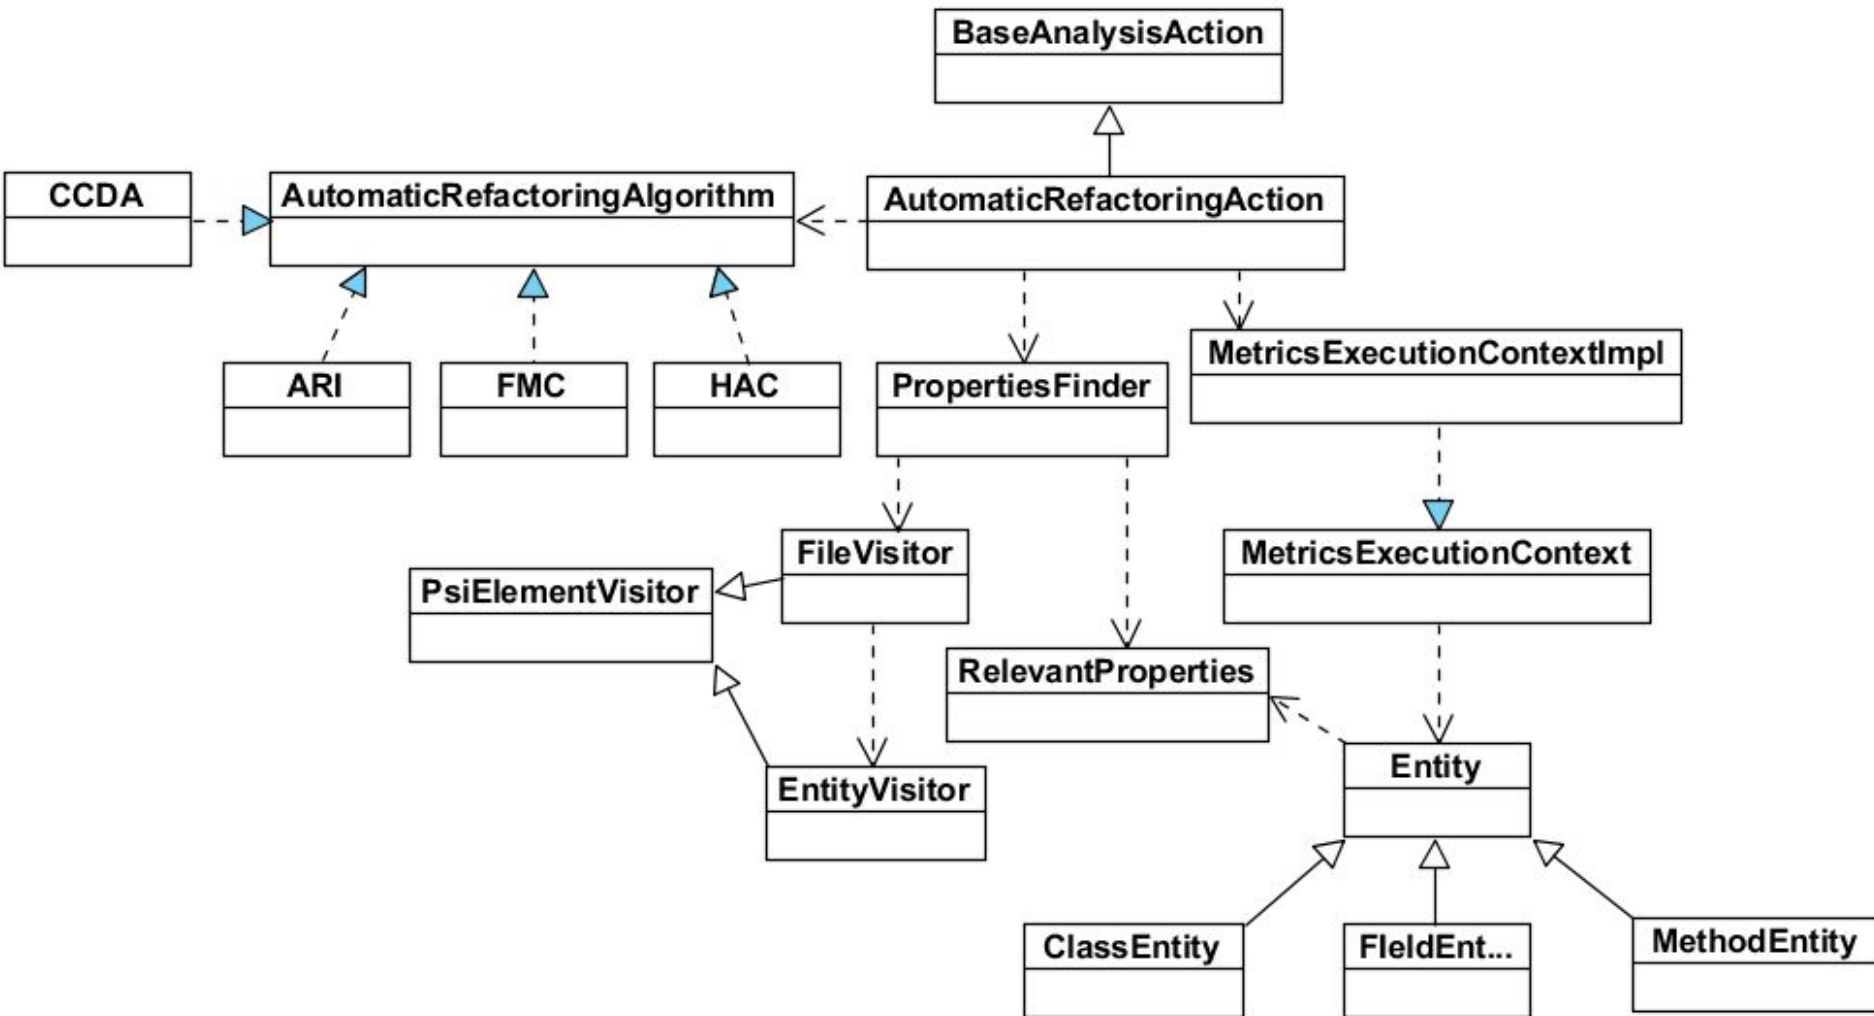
BaseAnalysisAction

CCDA

AutomaticRefactoringAlgorithm

AutomaticRefactoringAction

ARI

FMC

HAC

PropertiesFinder

MetricsExecutionContextImpl

FileVisitor

PsiElementVisitor

MetricsExecutionContext

RelevantProperties

EntityVisitor

Entity

ClassEntity

FIeldEnt...

MethodEntity